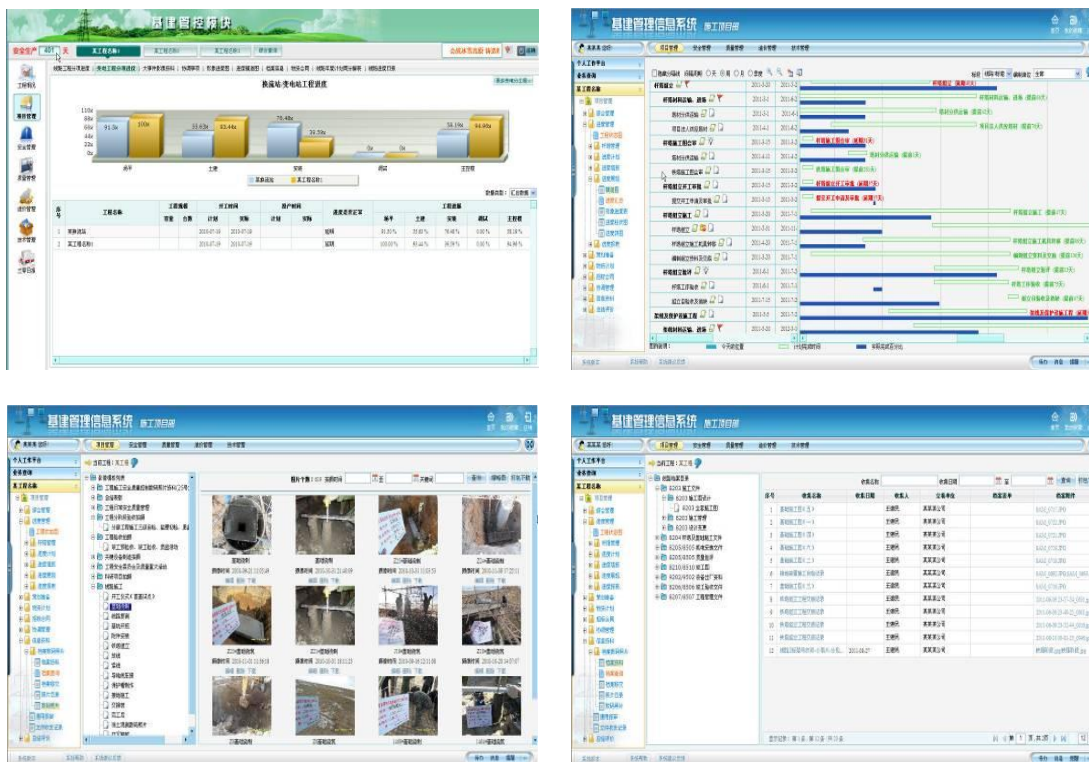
基建管控模块

安全生产 401 天

工程项目 安全管理 质量管理 进度管理 技术管理

换流站/变电站工程进度

110
88
66
44
22
0

91.3
100
53.63
83.44
75.48
39.58
0
0
56.19
94.99

土建
安装
调试
主控楼

实际进度 计划进度

| 序号 | 工程名称 | 工程规模 | | 开工时间 | | 投产时间 | | 进度受控汇 | 工程进度 | | | | |
|---|---|---|---|---|---|---|---|---|---|---|---|---|---|
| | | 容量 | 台数 | 计划 | 实际 | 计划 | 实际 | | 场平 | 土建 | 安装 | 调试 | 主控楼 |
| 1 | 某换流站 | | | 2016-07-08 | 2016-07-08 | | | 正常 | 91.3% | 53.63% | 75.48% | 0.00% | 56.19% |
| 2 | 某工程名称1 | | | 2016-07-09 | 2016-07-09 | | | 正常 | 100.00% | 83.44% | 39.58% | 0.00% | 94.99% |

基建管理信息系统 施工项目部

个人工作平台
业务查询
施工项目部

基建管理信息系统 施工项目部

个人工作平台
业务查询
施工项目部

基建管理信息系统 施工项目部

个人工作平台
业务查询
施工项目部

序号 收文名称 收文日期 收文人 发文单位 档案目录 相关附件

王建民 某某某公司